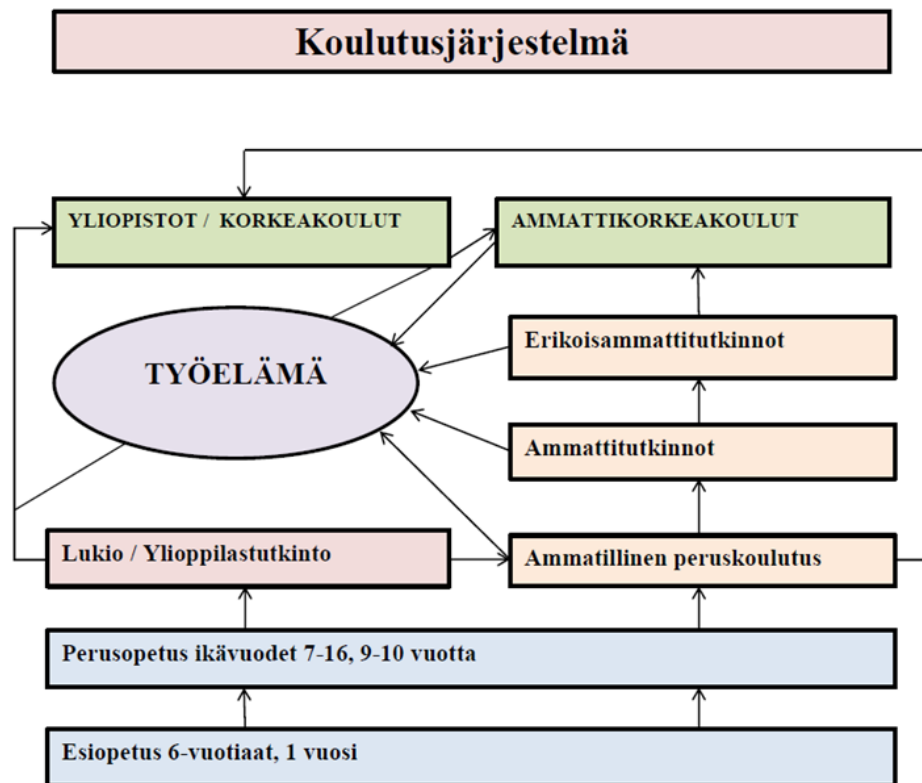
Koulutusjärjestelmä

YLIOPISTOT / KORKEAKOULUT

AMMATTIKORKEAKOULUT

TYÖELÄMÄ

Erikoisammattitutkinnot

Ammattitutkinnot

Lukio / Ylioppilastutkinto

Ammatillinen peruskoulutus

Perusopetus ikävuodet 7-16, 9-10 vuotta

Esiopetus 6-vuotiaat, 1 vuosi